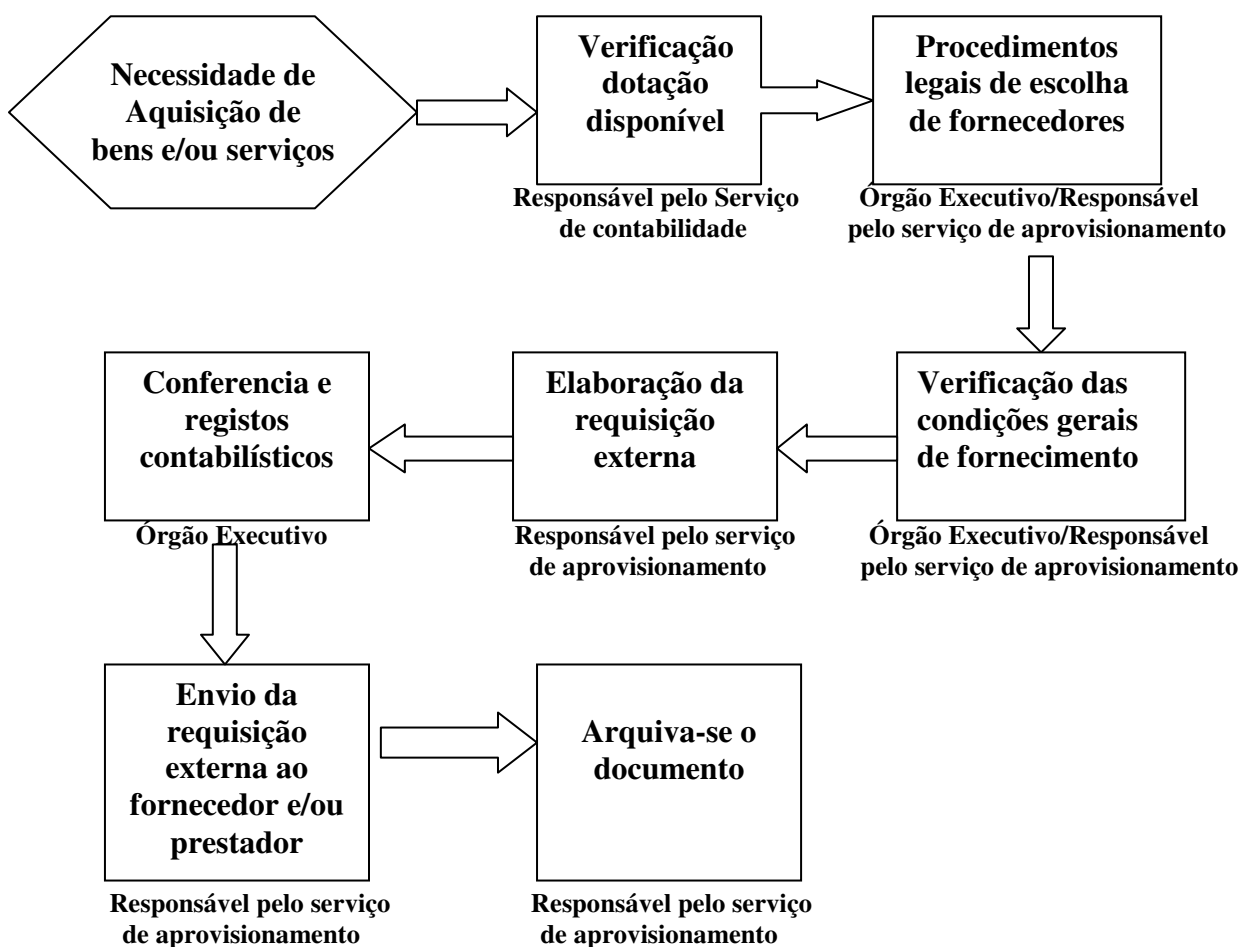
Necessidade de Aquisição de bens e/ou serviços

Verificação dotação disponível

Responsável pelo Serviço de contabilidade

Procedimentos legais de escolha de fornecedores

Órgão Executivo/Responsável pelo serviço de aprovisionamento

Verificação das condições gerais de fornecimento

Órgão Executivo/Responsável pelo serviço de aprovisionamento

Elaboração da requisição externa

Responsável pelo serviço de aprovisionamento

Conferencia e registos contabilísticos

Órgão Executivo

Envio da requisição externa ao fornecedor e/ou prestador

Responsável pelo serviço de aprovisionamento

Arquiva-se o documento

Responsável pelo serviço de aprovisionamento